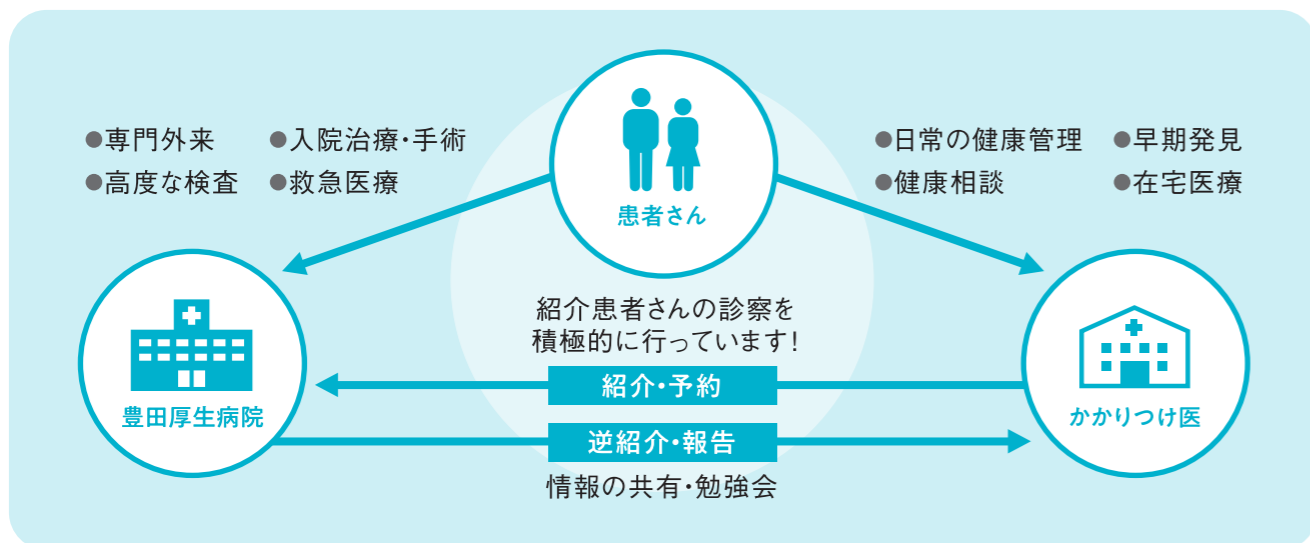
●専門外来　●入院治療・手術
●高度な検査　●救急医療

患者さん

●日常の健康管理　●早期発見
●健康相談　●在宅医療

紹介患者さんの診察を
積極的に行っています!

豊田厚生病院

紹介・予約

逆紹介・報告

情報の共有・勉強会

かかりつけ医